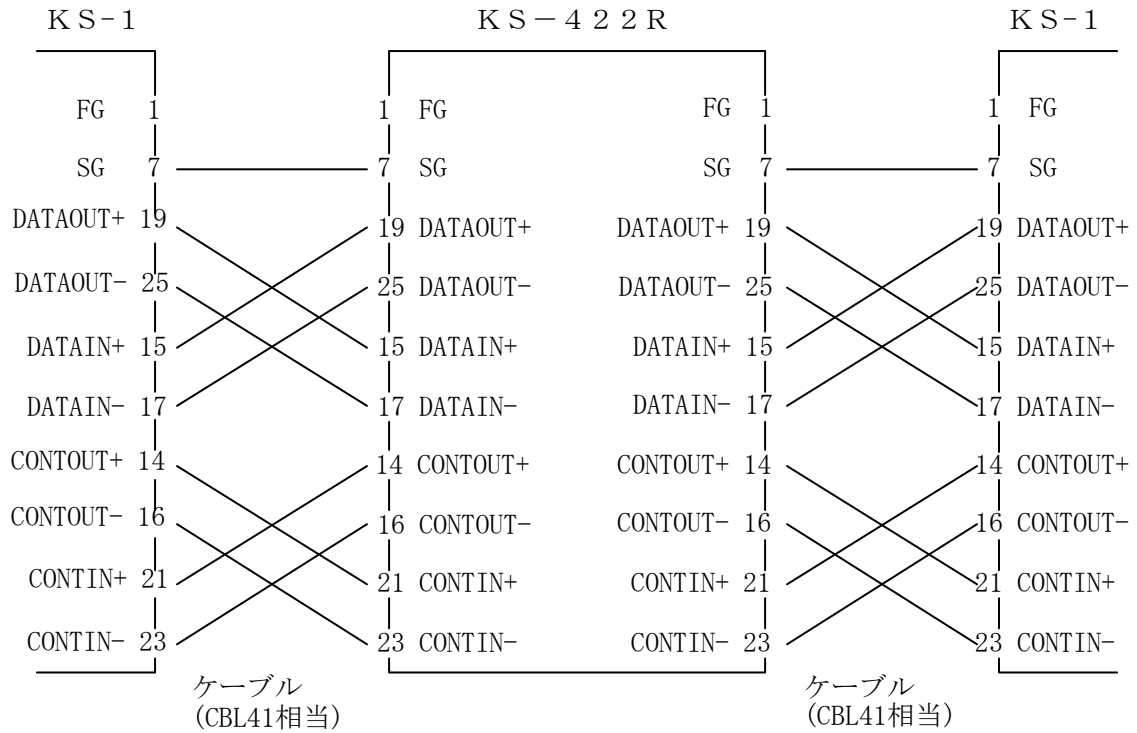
KS-1

FG 1
SG 7
DATAOUT+ 19
DATAOUT- 25
DATAIN+ 15
DATAIN- 17
CONTOUT+ 14
CONTOUT- 16
CONTIN+ 21
CONTIN- 23

ケーブル
(CBL41相当)

KS-422R

1 FG
7 SG
19 DATAOUT+
25 DATAOUT-
15 DATAIN+
17 DATAIN-
14 CONTOUT+
16 CONTOUT-
21 CONTIN+
23 CONTIN-

FG 1
SG 7
DATAOUT+ 19
DATAOUT- 25
DATAIN+ 15
DATAIN- 17
CONTOUT+ 14
CONTOUT- 16
CONTIN+ 21
CONTIN- 23

ケーブル
(CBL41相当)

KS-1

1 FG
7 SG
19 DATAOUT+
25 DATAOUT-
15 DATAIN+
17 DATAIN-
14 CONTOUT+
16 CONTOUT-
21 CONTIN+
23 CONTIN-